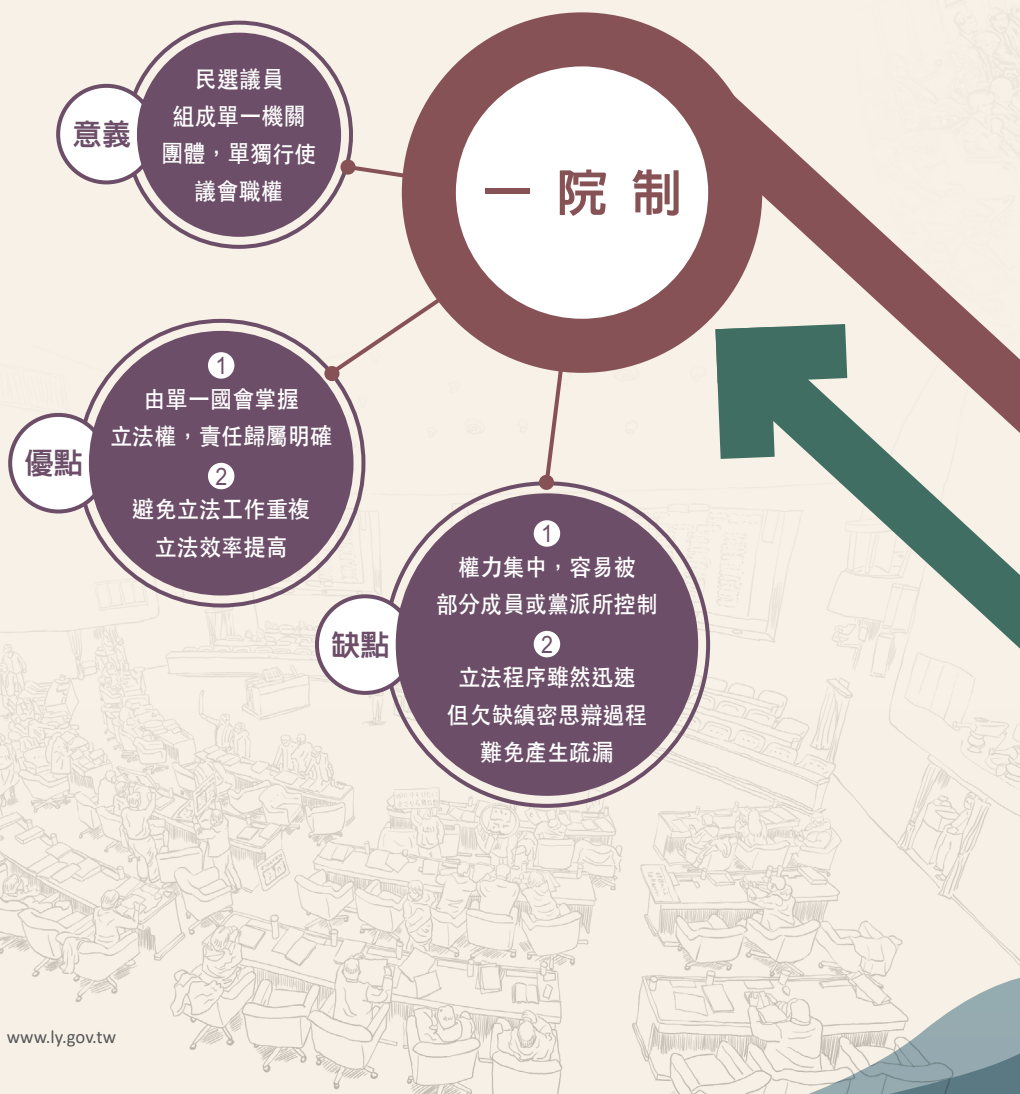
一院制

意義

民選議員組成單一機關團體，單獨行使議會職權

優點

1
由單一國會掌握立法權，責任歸屬明確
2
避免立法工作重複立法效率提高

缺點

1
權力集中，容易被部分成員或黨派所控制
2
立法程序雖然迅速但欠缺縝密思辯過程難免產生疏漏

www.ly.gov.tw